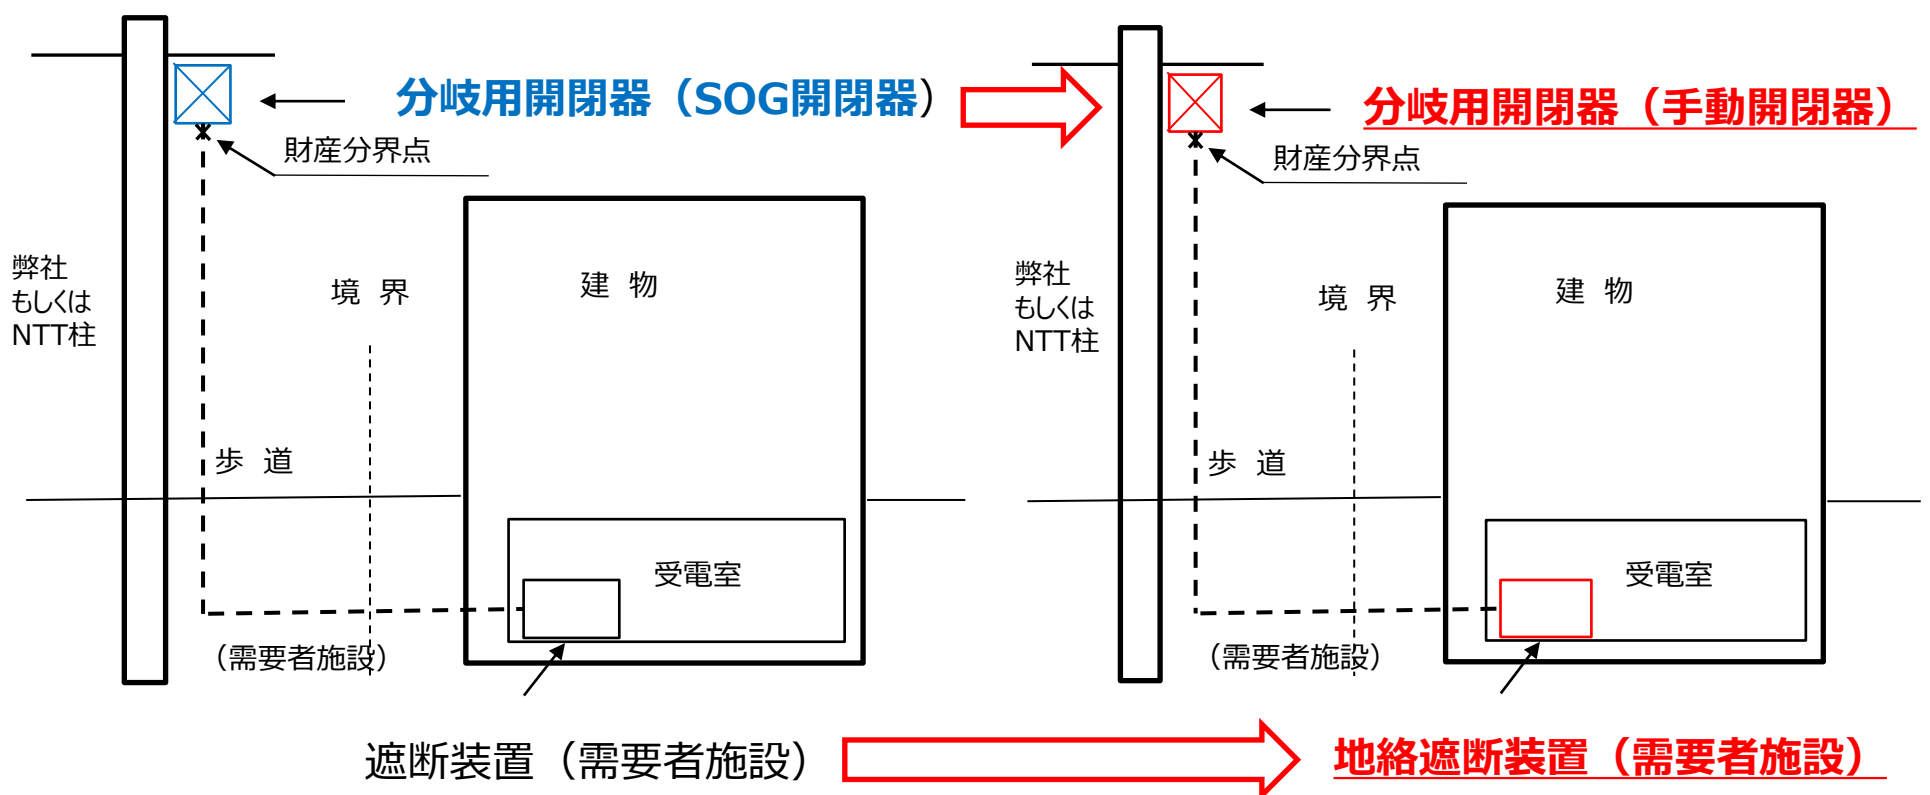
分岐用開閉器（SOG開閉器）

財産分界点

弊社
もしくは
NTT柱

境 界

建 物

歩 道

受電室

（需要者施設）

分岐用開閉器（手動開閉器）

財産分界点

弊社
もしくは
NTT柱

境 界

建 物

歩 道

受電室

（需要者施設）

遮断装置（需要者施設）

地絡遮断装置（需要者施設）